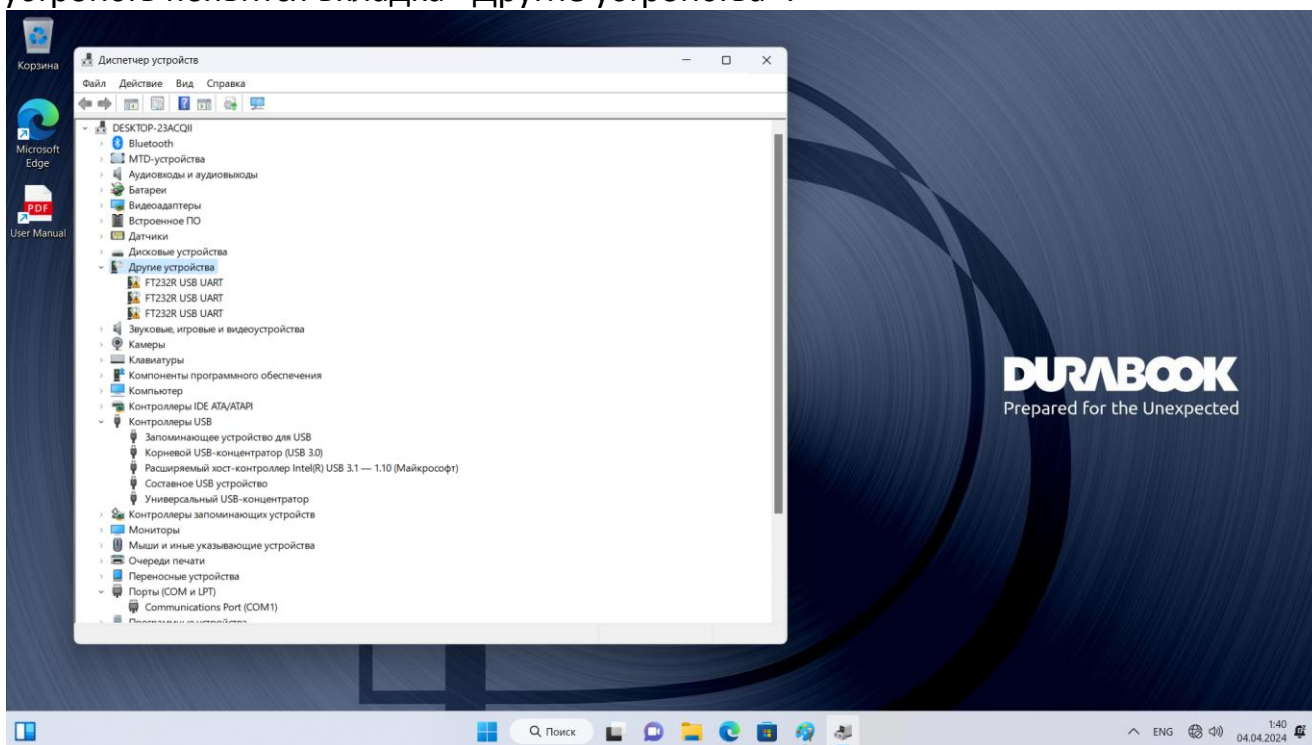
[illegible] вкладка "Другие устройства".

Корзина

Microsoft Edge

PDF
User Manual

Диспетчер устройств

Файл Действие Вид Справка

DESKTOP-23ACQII
Bluetooth
MTD-устройства
Аудиовходы и аудиовыходы
Батареи
Видеоадаптеры
Встроенное ПО
Датчики
Дисковые устройства
Другие устройства
FT232R USB UART
FT232R USB UART
FT232R USB UART
Звуковые, игровые и видеоустройства
Камеры
Клавиатуры
Компоненты программного обеспечения
Компьютер
Контроллеры IDE ATA/ATAPI
Контроллеры USB
Запоминающее устройство для USB
Корневой USB-концентратор (USB 3.0)
Расширяемый хост-контроллер Intel(R) USB 3.1 — 1.10 (Майкрософт)
Составное USB устройство
Универсальный USB-концентратор
Контроллеры запоминающих устройств
Мониторы
Мыши и иные указывающие устройства
Очереди печати
Переносные устройства
Порты (COM и LPT)
Communications Port (COM1)
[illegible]

DURABOOK
Prepared for the Unexpected

Поиск

ENG 1:40 04.04.2024